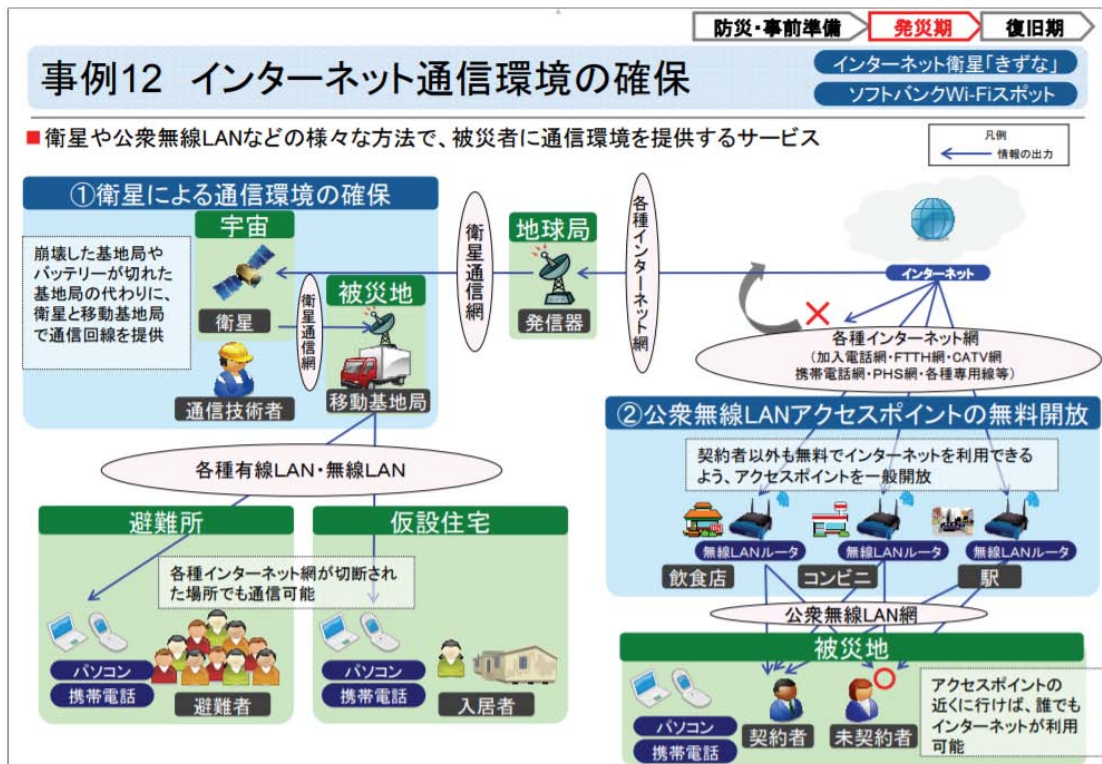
防災・事前準備
発災期
復旧期

事例12 インターネット通信環境の確保

インターネット衛星「きずな」
ソフトバンクWi-Fiスポット

■衛星や公衆無線LANなどの様々な方法で、被災者に通信環境を提供するサービス

凡例
情報の出力

①衛星による通信環境の確保

宇宙

崩壊した基地局やバッテリーが切れた基地局の代わりに、衛星と移動基地局で通信回線を提供

衛星

衛星通信網

被災地

通信技術者

移動基地局

衛星通信網

地球局

発信器

各種インターネット網

インターネット

各種インターネット網
(加入電話網・FTTH網・CATV網
携帯電話網・PHS網・各種専用線等)

②公衆無線LANアクセスポイントの無料開放

契約者以外も無料でインターネットを利用できるよう、アクセスポイントを一般開放

無線LANルータ
無線LANルータ
無線LANルータ

飲食店
コンビニ
駅

各種有線LAN・無線LAN

避難所

仮設住宅

各種インターネット網が切断された場所でも通信可能

パソコン
携帯電話
避難者

パソコン
携帯電話
入居者

公衆無線LAN網

被災地

パソコン
携帯電話
契約者
未契約者

アクセスポイントの近くに行けば、誰でもインターネットが利用可能